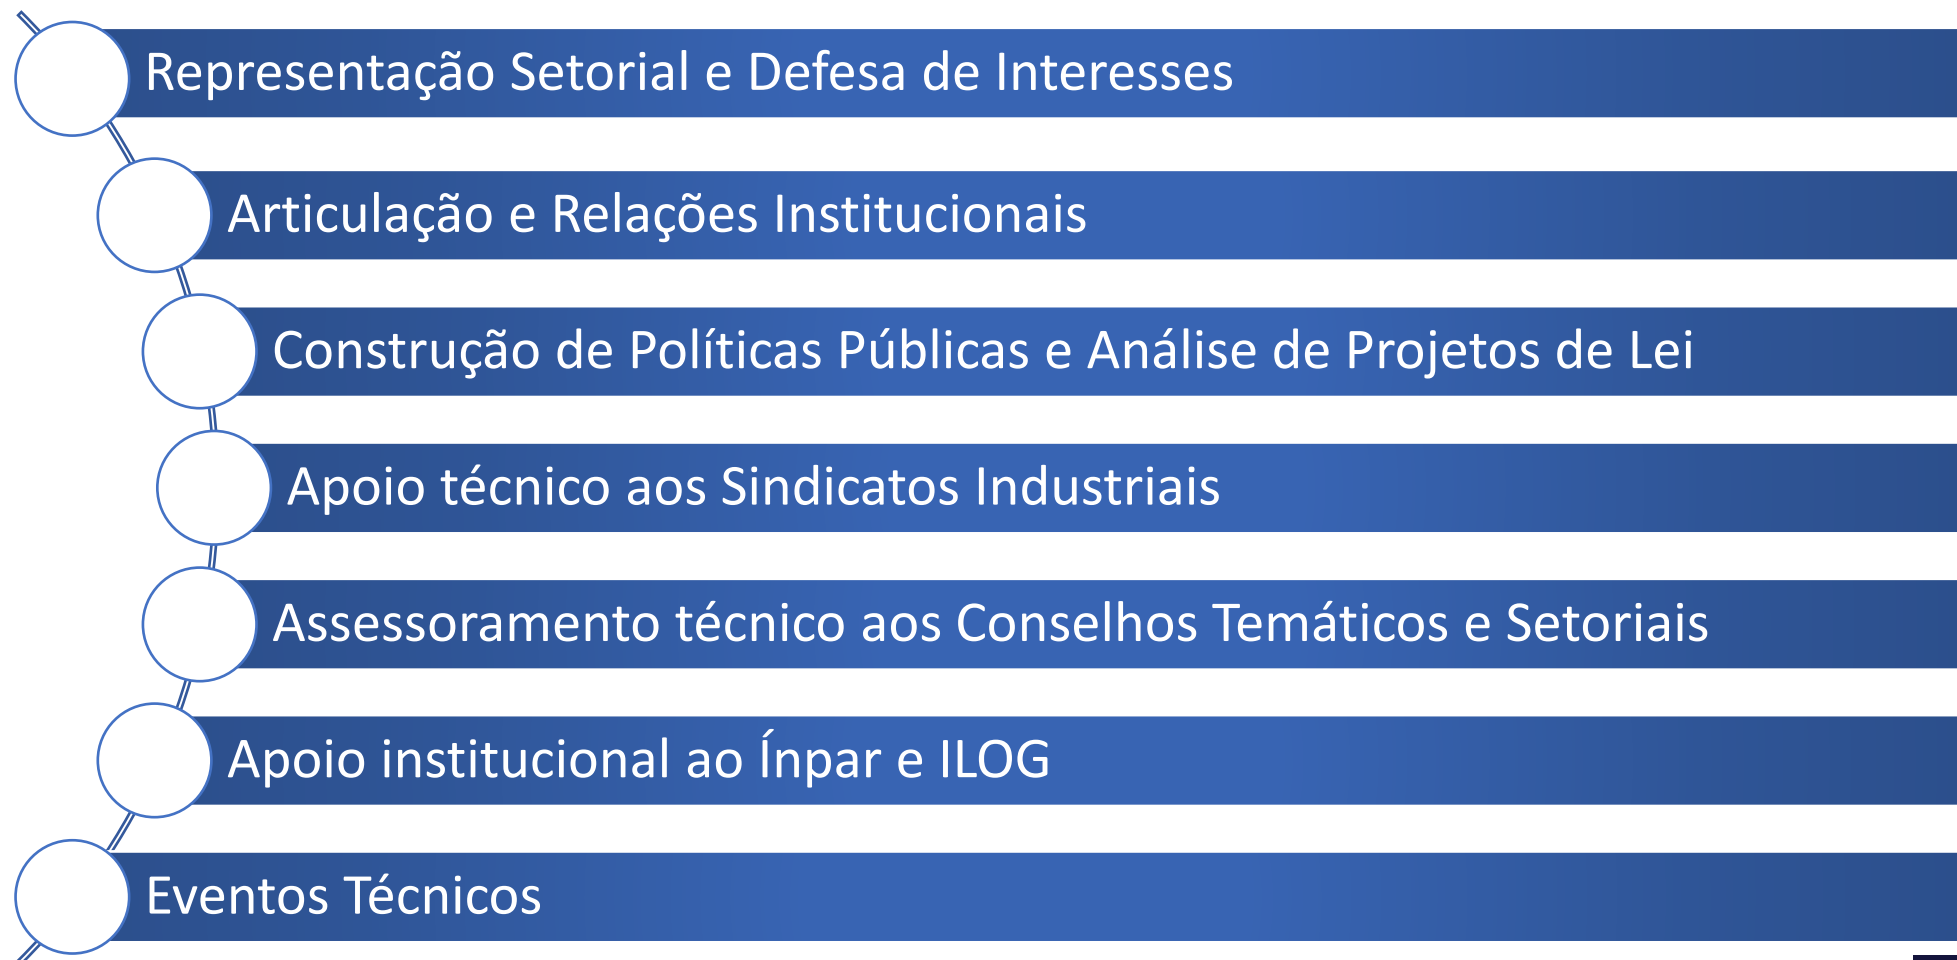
Representação Setorial e Defesa de Interesses

Articulação e Relações Institucionais

Construção de Políticas Públicas e Análise de Projetos de Lei

Apoio técnico aos Sindicatos Industriais

Assessoramento técnico aos Conselhos Temáticos e Setoriais

Apoio institucional ao Ínpar e ILOG

Eventos Técnicos